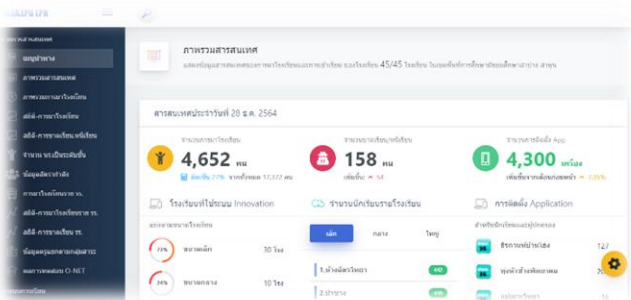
ภาพรวมสารสนเทศ

สารสนเทศประจำวันที่ 20 ธ.ค. 2564

4,652 คน

158 คน

4,300 ครั้ง

โรงเรียนที่ใช้ระบบ Innovation

จำนวนนักเรียนรายโรงเรียน

การติดตั้ง Application

เล็ก

กลาง

ใหญ่

ขนาดเล็ก

30 โรง

ขนาดกลาง

10 โรง

127